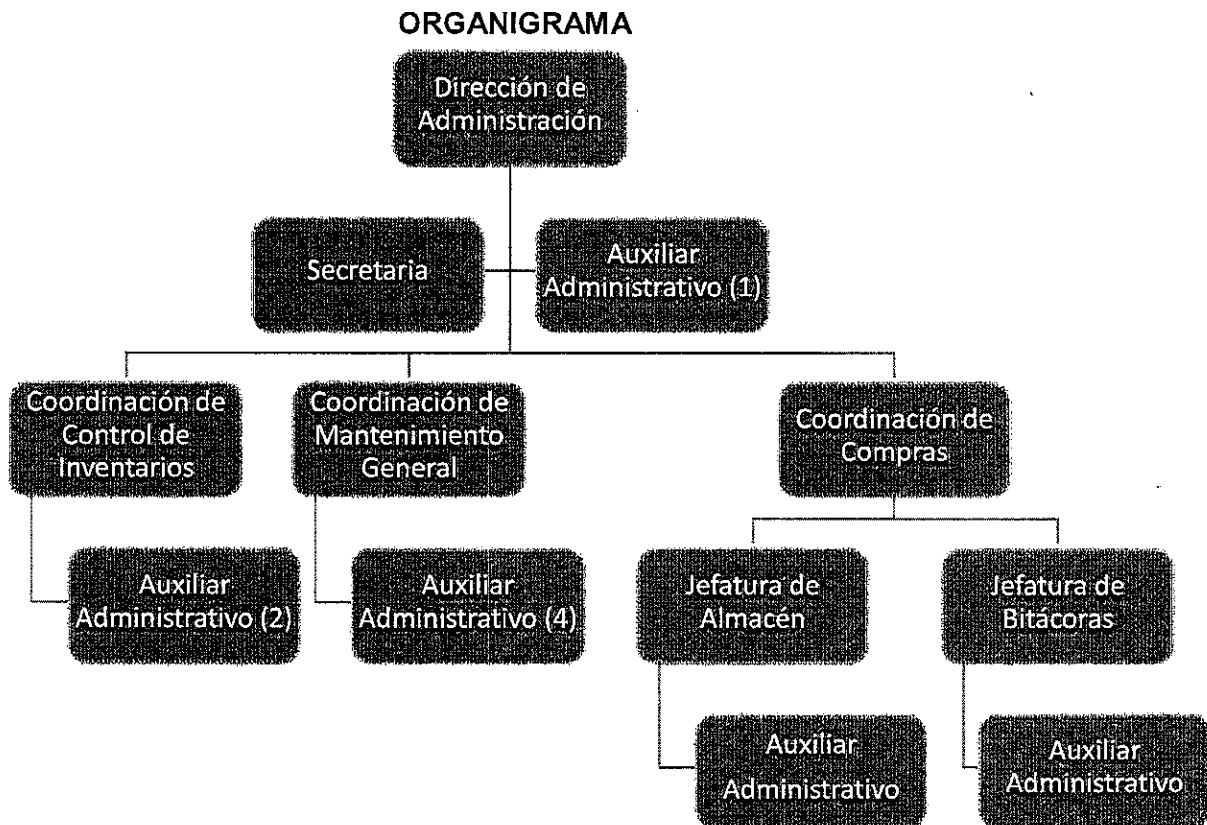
ORGANIGRAMA

Dirección de Administración

Secretaria

Auxiliar Administrativo (1)

Coordinación de Control de Inventarios

Coordinación de Mantenimiento General

Coordinación de Compras

Auxiliar Administrativo (2)

Auxiliar Administrativo (4)

Jefatura de Almacén

Jefatura de Bitácoras

Auxiliar Administrativo

Auxiliar Administrativo